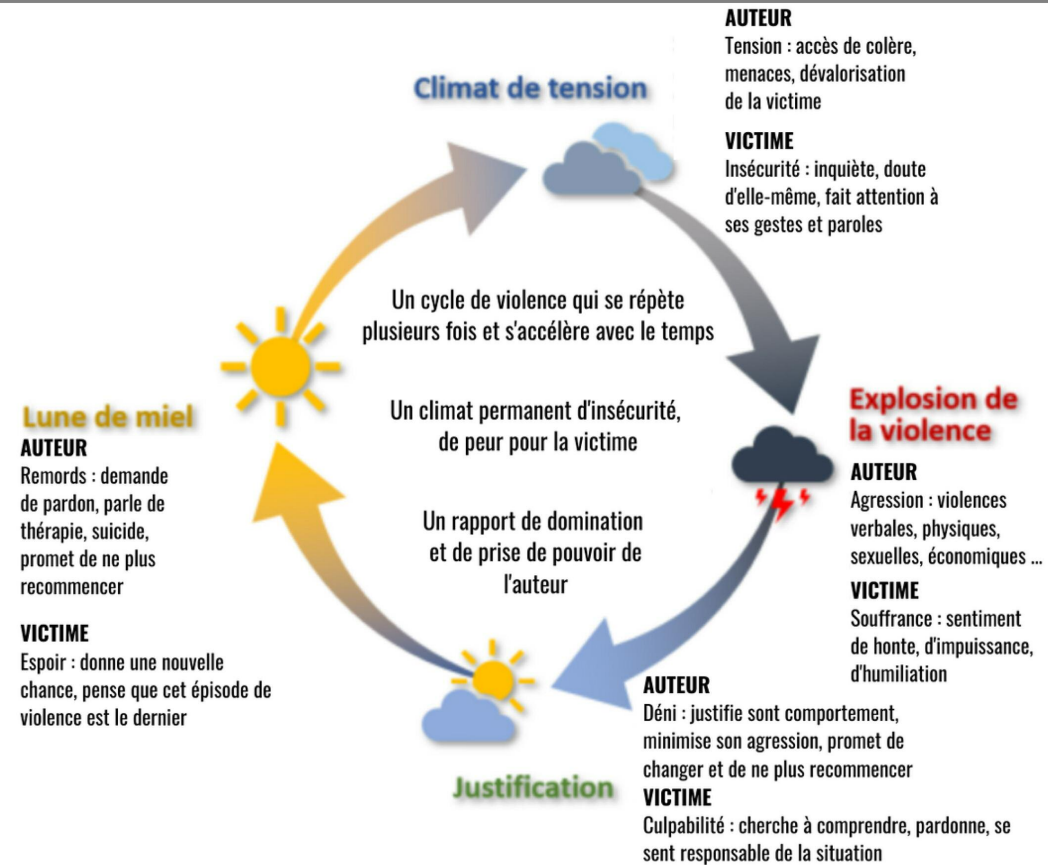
Climat de tension

AUTEUR
Tension : accès de colère, menaces, dévalorisation de la victime

VICTIME
Insécurité : inquiète, doute d'elle-même, fait attention à ses gestes et paroles

Un cycle de violence qui se répète plusieurs fois et s'accélère avec le temps

Un climat permanent d'insécurité, de peur pour la victime

Un rapport de domination et de prise de pouvoir de l'auteur

Explosion de la violence

AUTEUR
Agression : violences verbales, physiques, sexuelles, économiques ...

VICTIME
Souffrance : sentiment de honte, d'impuissance, d'humiliation

Justification

AUTEUR
Déni : justifie sont comportement, minimise son agression, promet de changer et de ne plus recommencer

VICTIME
Culpabilité : cherche à comprendre, pardonne, se sent responsable de la situation

Lune de miel

AUTEUR
Remords : demande de pardon, parle de thérapie, suicide, promet de ne plus recommencer

VICTIME
Espoir : donne une nouvelle chance, pense que cet épisode de violence est le dernier